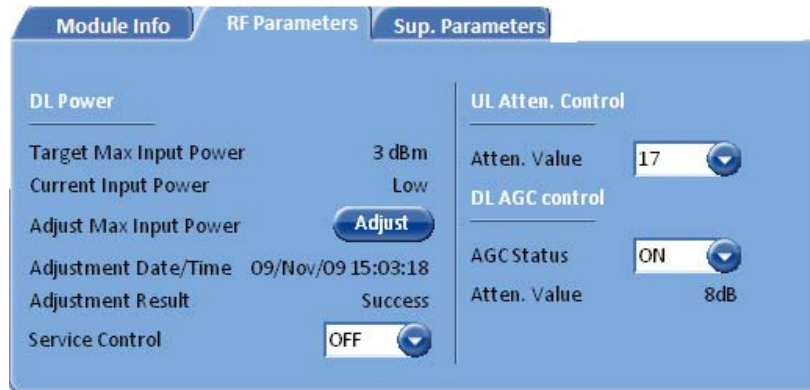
Module Info | RF Parameters | Sup. Parameters

DL Power

Target Max Input Power 3 dBm
Current Input Power Low
Adjust Max Input Power Adjust
Adjustment Date/Time 09/Nov/09 15:03:18
Adjustment Result Success
Service Control OFF

UL Atten. Control

Atten. Value 17

DL AGC control

AGC Status ON
Atten. Value 8dB